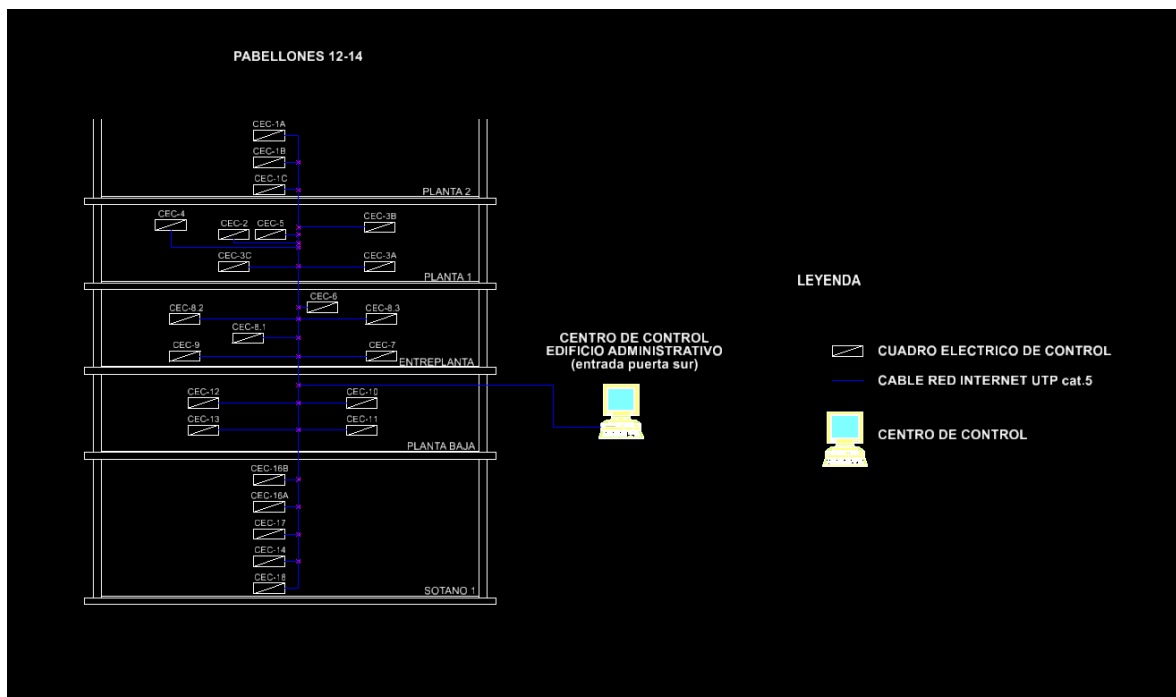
PABELLONES 12-14

CEC-1A
CEC-1B
CEC-1C
PLANTA 2

CEC-4
CEC-2
CEC-5
CEC-3B
CEC-3C
CEC-3A
PLANTA 1

CEC-6
CEC-8.2
CEC-8.3
CEC-8.1
CEC-9
CEC-7
ENTREPLANTA

CEC-12
CEC-10
CEC-13
CEC-11
PLANTA BAJA

CEC-16B
CEC-16A
CEC-17
CEC-14
CEC-18
SOTANO 1

CENTRO DE CONTROL
EDIFICIO ADMINISTRATIVO
(entrada puerta sur)

LEYENDA

CUADRO ELECTRICO DE CONTROL
CABLE RED INTERNET UTP cat.5
CENTRO DE CONTROL